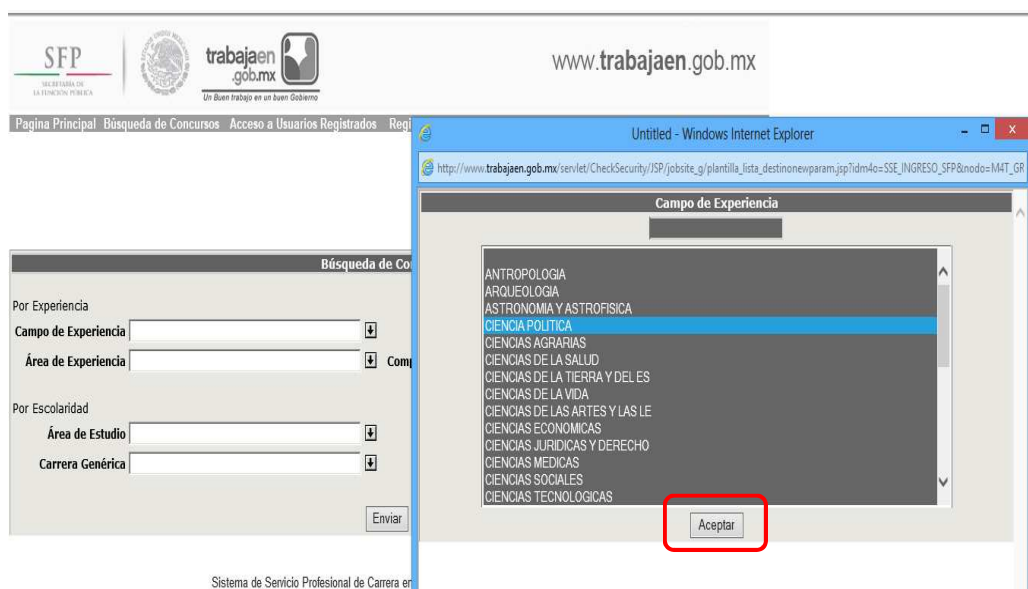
SFP
SECRETARÍA DE LA FUNCIÓN PÚBLICA

trabajaen .gob.mx
Un Buen trabajo en un buen Gobierno

www.trabajaen.gob.mx

Pagina Principal Búsqueda de Concursos Acceso a Usuarios Registrados Regi

Untitled - Windows Internet Explorer

http://www.trabajaen.gob.mx/servlet/CheckSecurity/JSP/jobsite_g/plantilla_lista_destinonewparam.jsp?idm4o=SSE_INGRESO_SFP&nodo=M4T_GR

Campo de Experiencia

ANTROPOLOGIA
ARQUEOLOGIA
ASTRONOMIA Y ASTROFISICA
CIENCIA POLITICA
CIENCIAS AGRARIAS
CIENCIAS DE LA SALUD
CIENCIAS DE LA TIERRA Y DEL ES
CIENCIAS DE LA VIDA
CIENCIAS DE LAS ARTES Y LAS LE
CIENCIAS ECONOMICAS
CIENCIAS JURIDICAS Y DERECHO
CIENCIAS MEDICAS
CIENCIAS SOCIALES
CIENCIAS TECNOLOGICAS

Aceptar

Búsqueda de Co

Por Experiencia
Campo de Experiencia
Área de Experiencia
Comp

Por Escolaridad
Área de Estudio
Carrera Genérica

Enviar

Sistema de Servicio Profesional de Carrera en